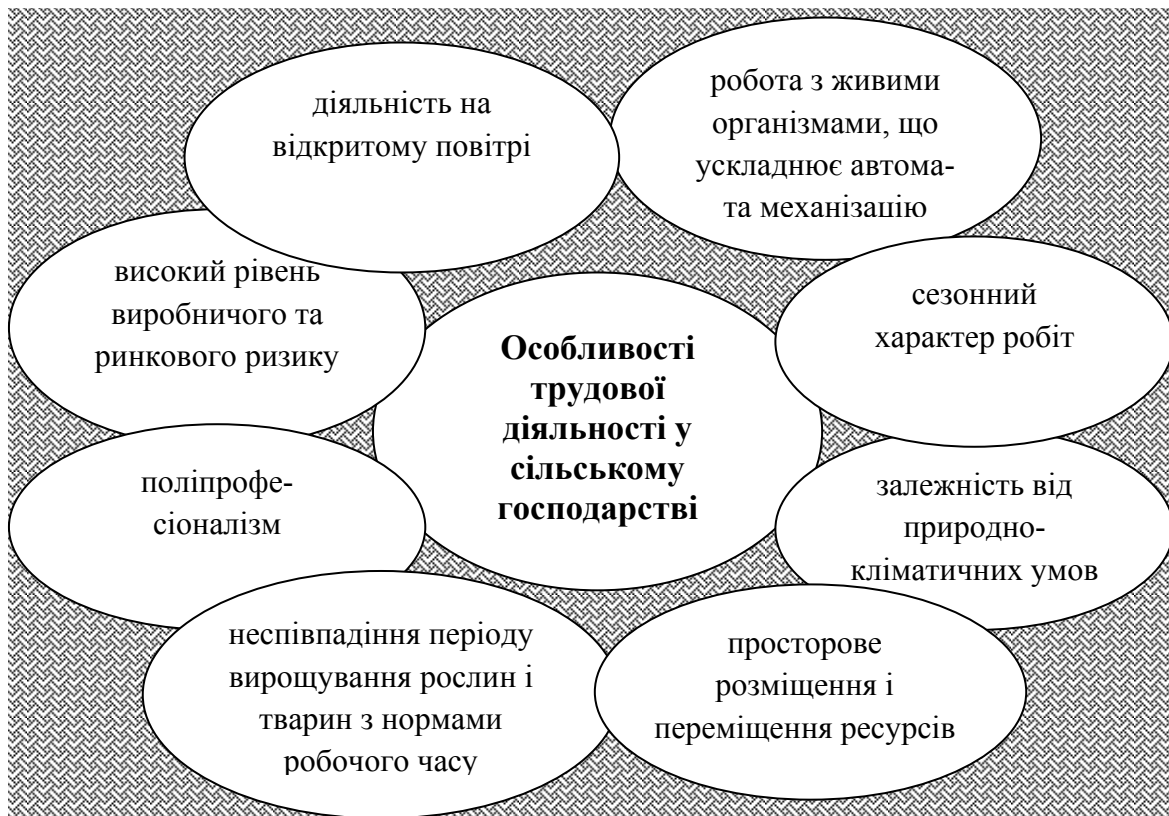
Особливості трудової діяльності у сільському господарстві

діяльність на відкритому повітрі

робота з живими організмами, що ускладнює автомата механізацію

сезонний характер робіт

залежність від природнокліматичних умов

просторове розміщення і переміщення ресурсів

неспівпадіння періоду вирощування рослин і тварин з нормами робочого часу

поліпрофесіоналізм

високий рівень виробничого та ринкового ризику